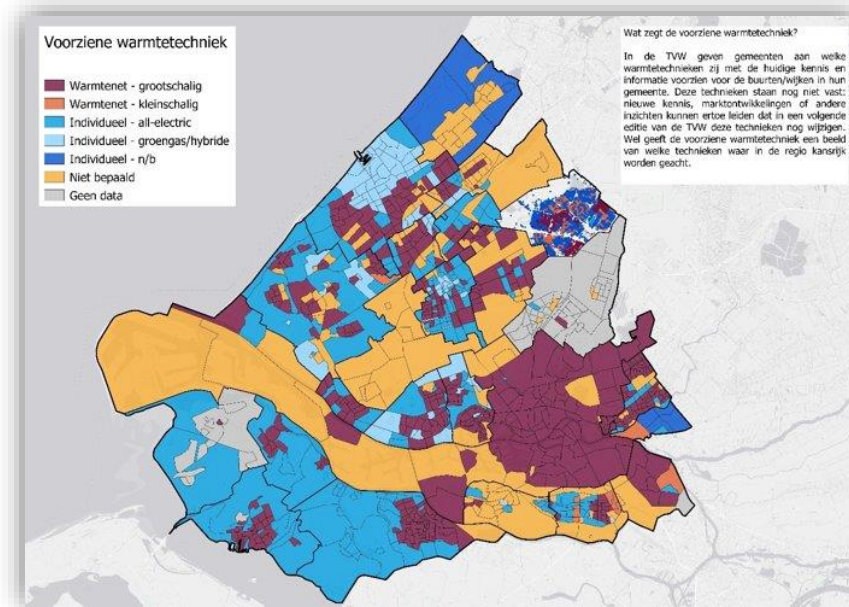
Voorziene warmtetechniek

Warmtenet - grootschalig
Warmtenet - kleinschalig
Individueel - all-electric
Individueel - groengas/hybride
Individueel - n/b
Niet bepaald
Geen data

Wat zegt de voorziene warmtetechniek?

In de TVW geven gemeenten aan welke warmtetechnieken zij met de huidige kennis en informatie voorzien voor de buurten/wijken in hun gemeente. Deze technieken staan nog niet vast: nieuwe kennis, marktontwikkelingen of andere inzichten kunnen ertoe leiden dat in een volgende editie van de TVW deze technieken nog wijzigen. Wel geeft de voorziene warmtetechniek een beeld van welke technieken waar in de regio kansrijk worden geacht.